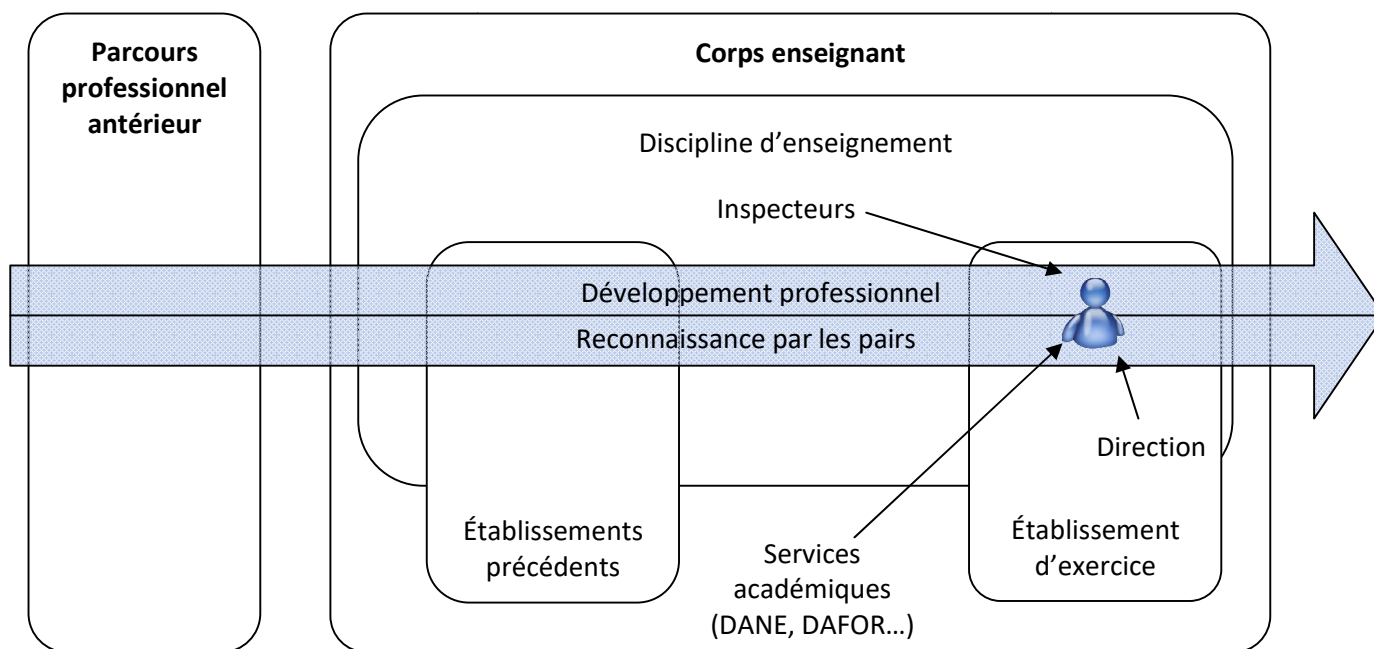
Parcours professionnel antérieur

Corps enseignant

Discipline d'enseignement

Inspecteurs

Développement professionnel

Reconnaissance par les pairs

Direction

Établissements précédents

Services académiques (DANE, DAFOR…)

Établissement d'exercice